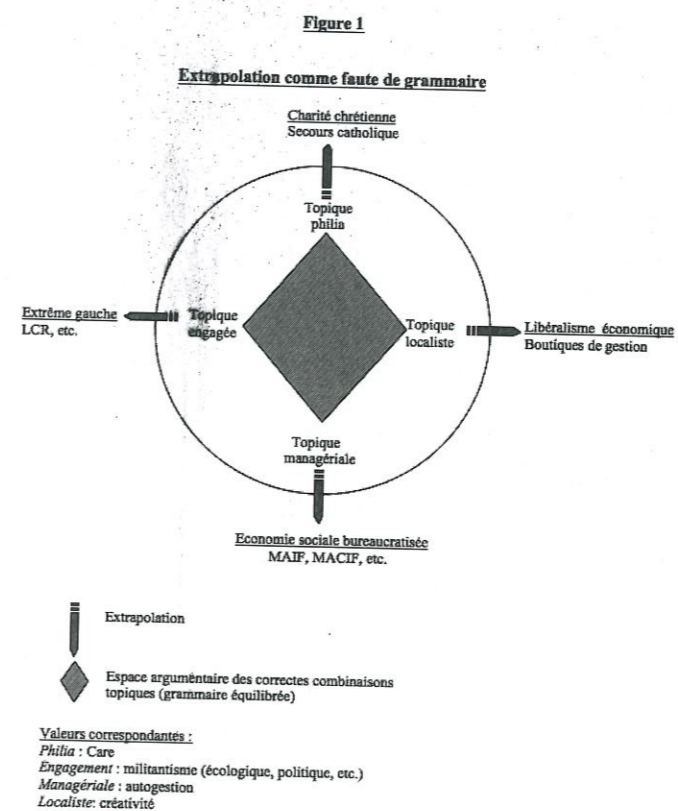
Figure 1

Extrapolation comme faute de grammaire

Charité chrétienne
Secours catholique

Topique philia

Extrême gauche
LCR, etc.

Topique engagée

Topique localiste

Libéralisme économique
Boutiques de gestion

Topique managériale

Economie sociale bureaucratisée
MAIF, MACIF, etc.

Extrapolation

Espace argumentaire des correctes combinaisons topiques (grammaire équilibrée)

Valeurs correspondantes :
*Philia* : Care
*Engagement* : militantisme (écologique, politique, etc.)
*Managériale* : autogestion
*Localiste*: créativité